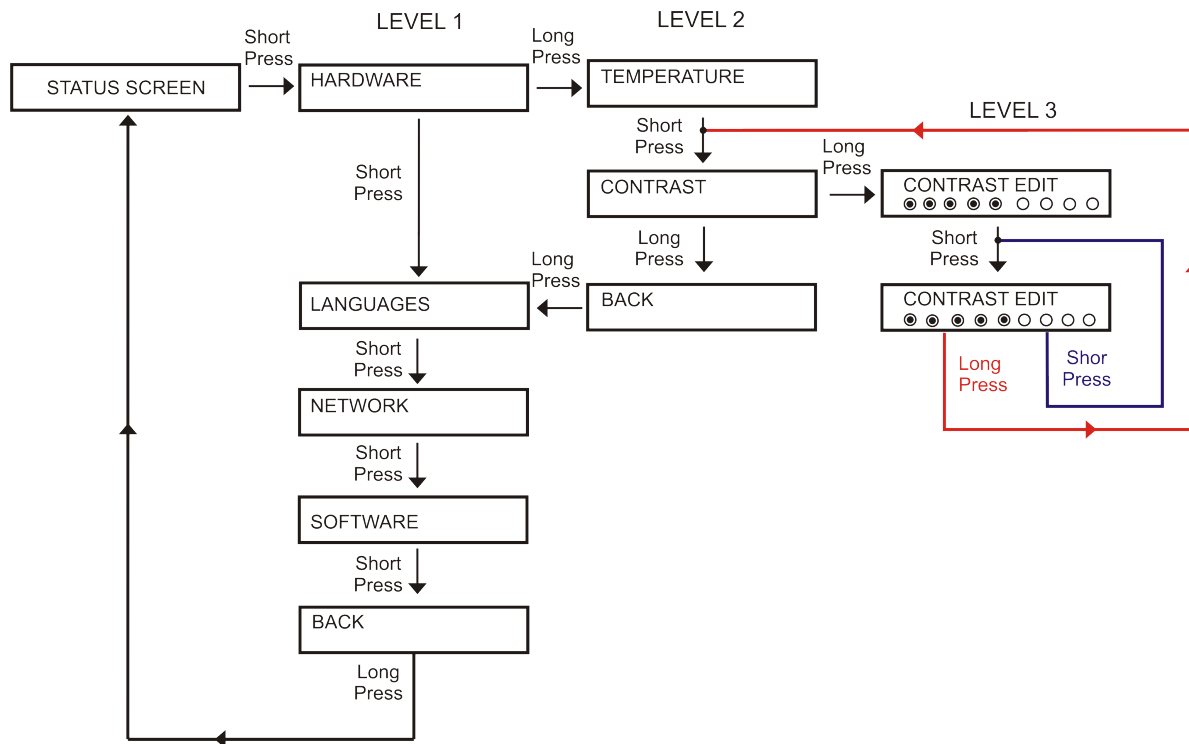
LEVEL 1

LEVEL 2

LEVEL 3

STATUS SCREEN

Short Press

HARDWARE

Long Press

TEMPERATURE

Short Press

CONTRAST

Long Press

CONTRAST EDIT

Long Press

BACK

Short Press

CONTRAST EDIT

Long Press

Shor Press

Short Press

LANGUAGES

Long Press

Short Press

NETWORK

Short Press

SOFTWARE

Short Press

BACK

Long Press